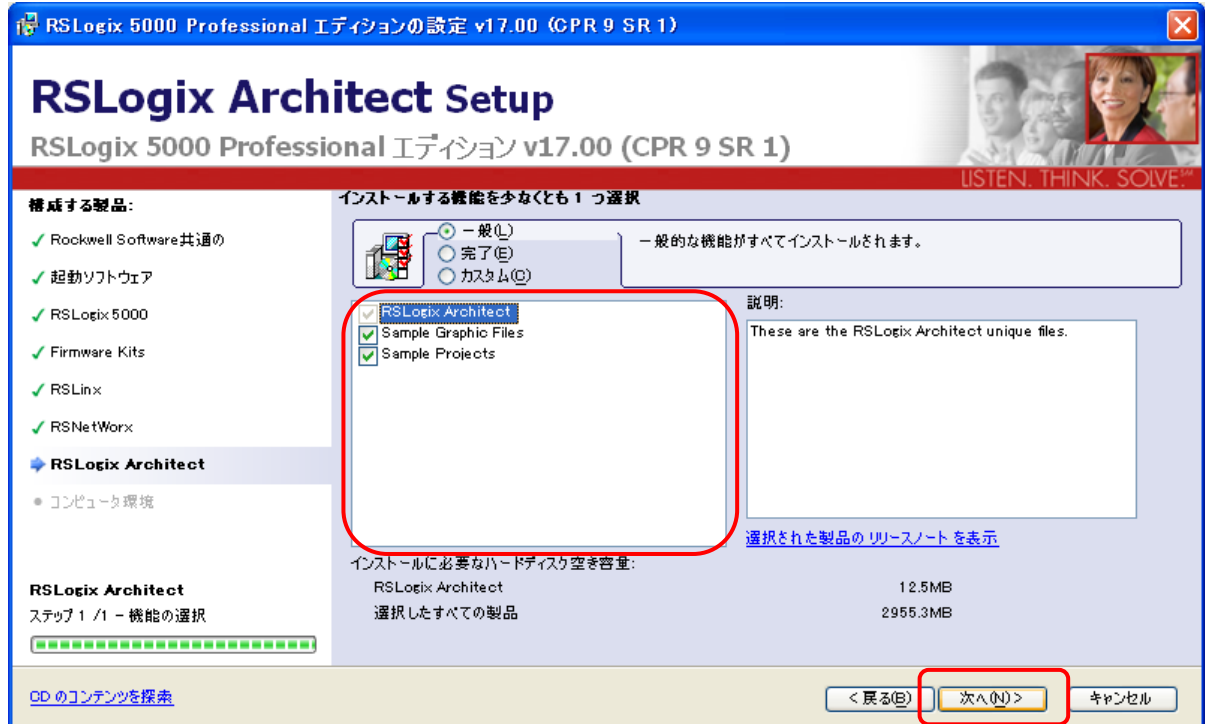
RSLogix 5000 Professional エディションの設定 v17.00 (CPR 9 SR 1)

RSLogix Architect Setup

RSLogix 5000 Professional エディション v17.00 (CPR 9 SR 1)

LISTEN. THINK. SOLVE.SM

構成する製品:

✓ Rockwell Software共通の

✓ 起動ソフトウェア

✓ RSLogix 5000

✓ Firmware Kits

✓ RSLinx

✓ RSNetWorx

RSLogix Architect

● コンピュータ環境

RSLogix Architect

ステップ 1 /1 - 機能の選択

インストールする機能を少なくとも 1 つ選択

一般(L)

完了(E)

カスタム(C)

一般的な機能がすべてインストールされます。

RSLogix Architect

Sample Graphic Files

Sample Projects

説明:

These are the RSLogix Architect unique files.

選択された製品の リリースノート を表示

インストールに必要なハードディスク空き容量:

| RSLogix Architect | 12.5MB |
|---|---|
| 選択したすべての製品 | 2955.3MB |

CD のコンテンツを探索

< 戻る(B)

次へ(N) >

キャンセル